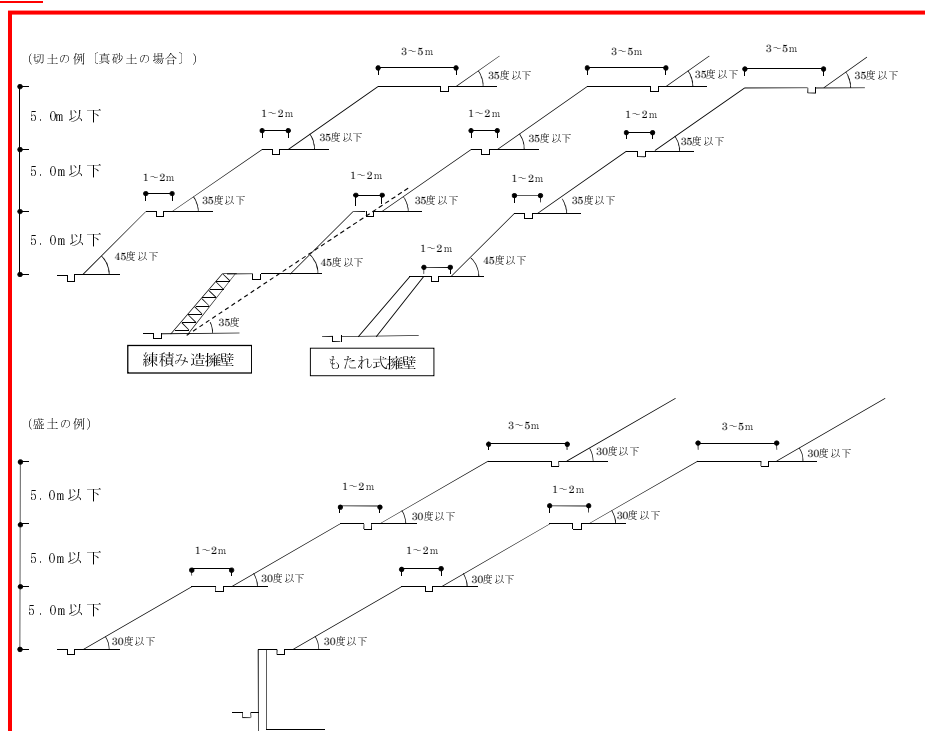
（切土の例〔真砂土の場合〕）

5．0m 以下

5．0m 以下

5．0m 以下

3～5m
35度以下
1～2m
35度以下
1～2m
35度以下
45度以下

3～5m
35度以下
1～2m
35度以下
1～2m
35度以下
45度以下
35度

3～5m
35度以下
1～2m
35度以下
1～2m
35度以下
1～2m
45度以下

練積み造擁壁

もたれ式擁壁

（盛土の例）

5．0m 以下

5．0m 以下

5．0m 以下

3～5m
30度以下
1～2m
30度以下
1～2m
30度以下
30度以下

3～5m
30度以下
1～2m
30度以下
1～2m
30度以下
30度以下